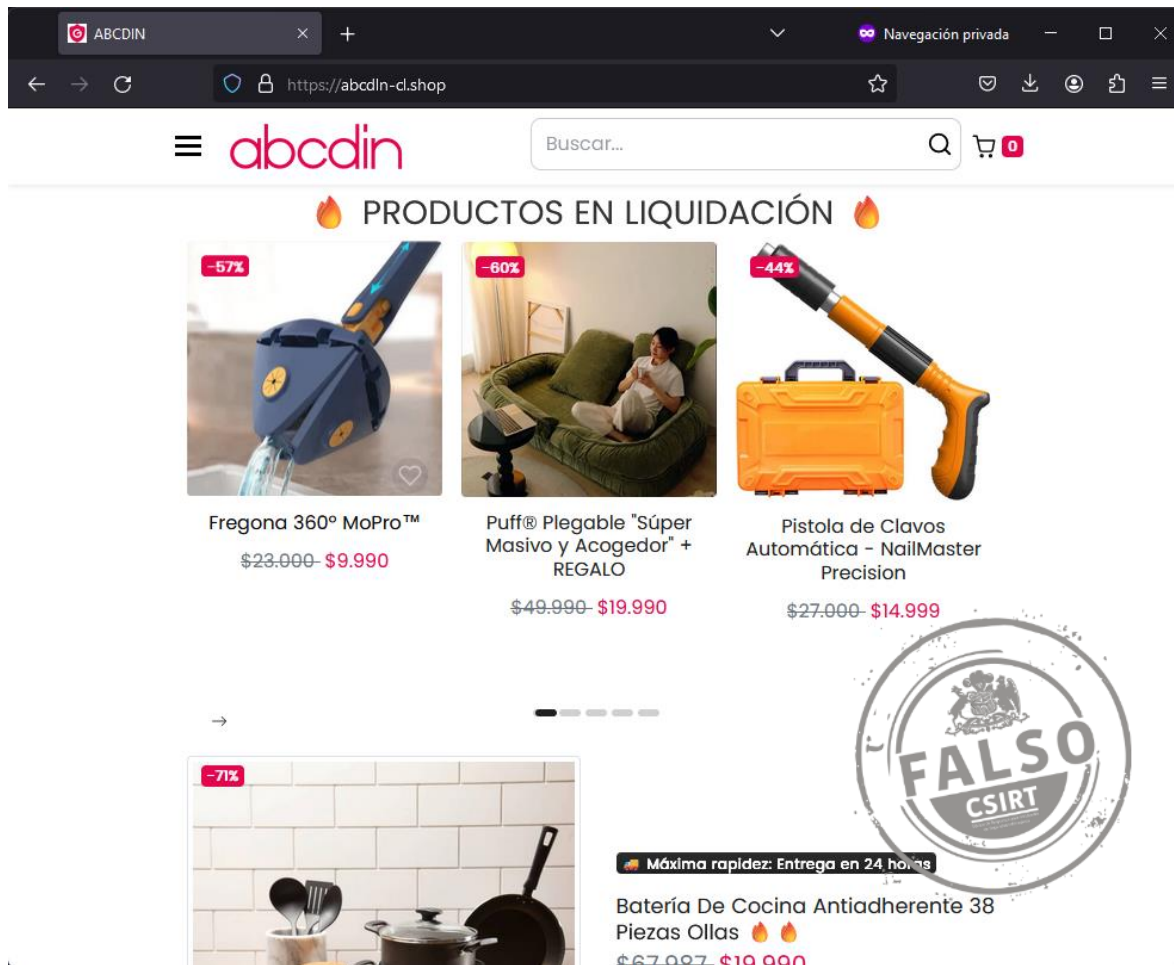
ABCDIN

Navegación privada

https://abcdln-cl.shop

abcdin

Buscar...

0

PRODUCTOS EN LIQUIDACIÓN

-57%

Fregona 360º MoPro™

$23.000 $9.990

-60%

Puff® Plegable "Súper Masivo y Acogedor" + REGALO

$49.990 $19.990

-44%

Pistola de Clavos Automática - NailMaster Precision

$27.000 $14.999

→

-71%

Máxima rapidez: Entrega en 24 horas

Batería De Cocina Antiadherente 38 Piezas Ollas

$67.987 $19.990

FALSO
CSIRT